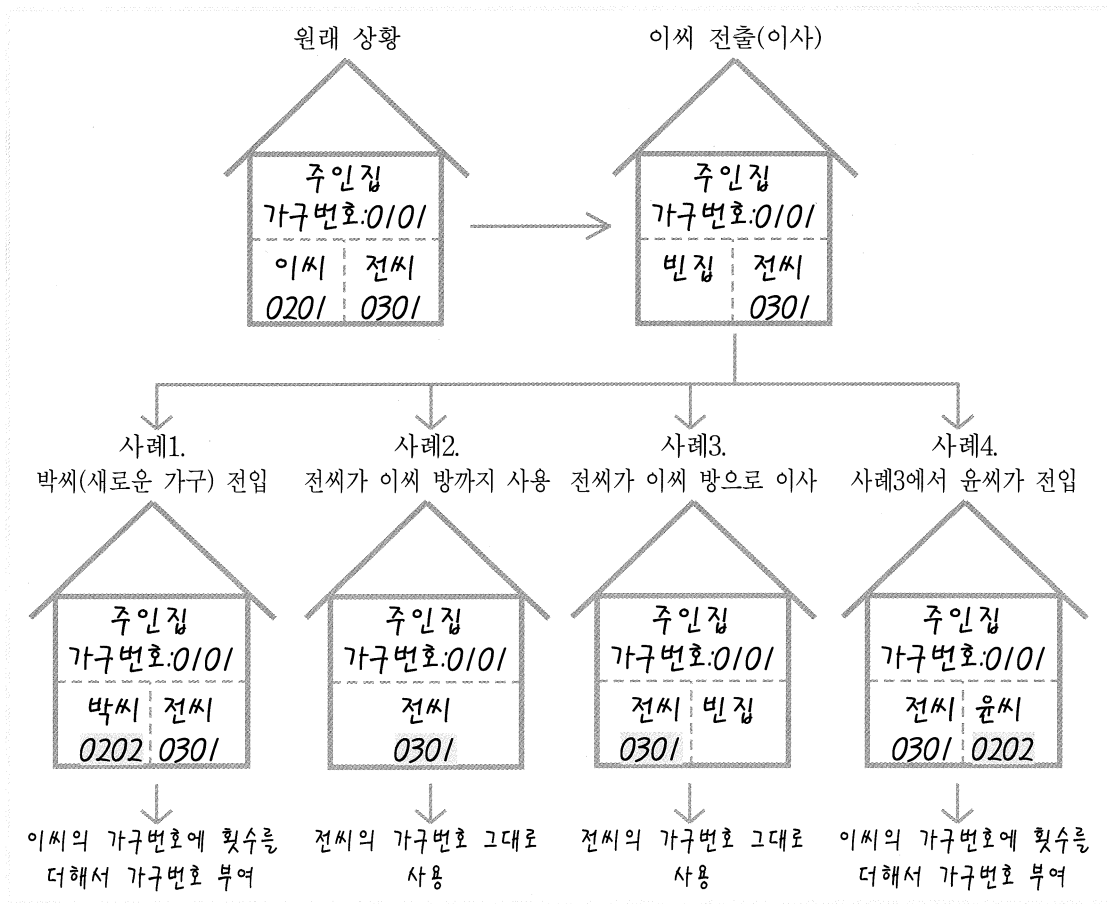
원래 상황

주인집
가구번호:0101

이씨 0201
전씨 0301

이씨 전출(이사)

주인집
가구번호:0101

빈집
전씨 0301

사례1.
박씨(새로운 가구) 전입

주인집
가구번호:0101

박씨 0202
전씨 0301

이씨의 가구번호에 횟수를 더해서 가구번호 부여

사례2.
전씨가 이씨 방까지 사용

주인집
가구번호:0101

전씨 0301

전씨의 가구번호 그대로 사용

사례3.
전씨가 이씨 방으로 이사

주인집
가구번호:0101

전씨 0301
빈집

전씨의 가구번호 그대로 사용

사례4.
사례3에서 윤씨가 전입

주인집
가구번호:0101

전씨 0301
윤씨 0202

이씨의 가구번호에 횟수를 더해서 가구번호 부여